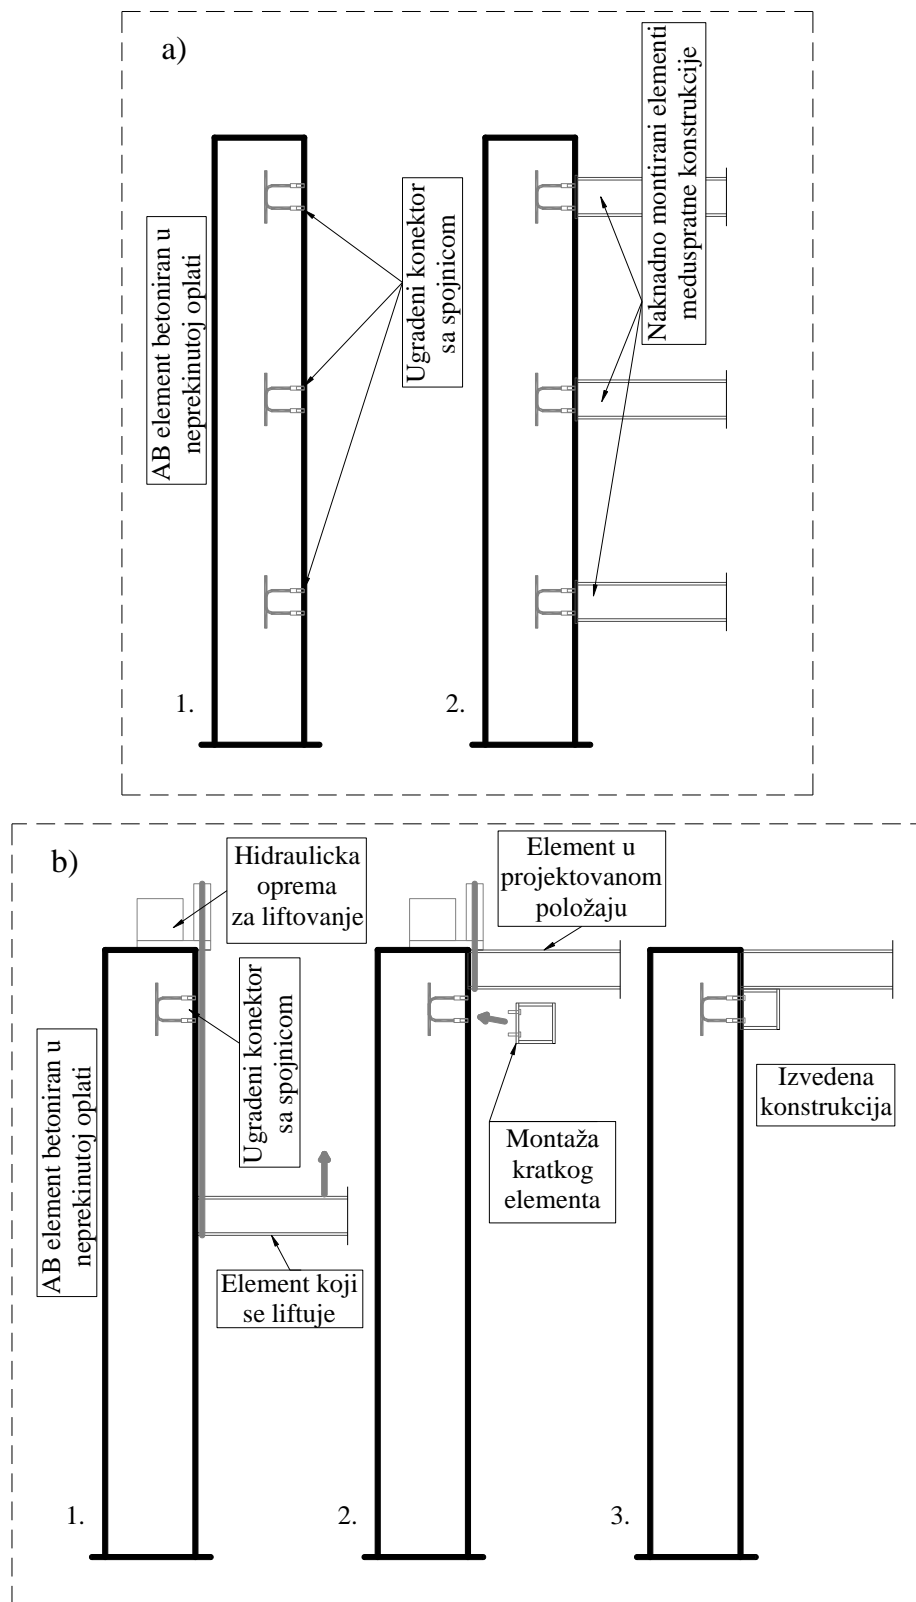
a)

AB element betoniran u neprekinutoj oplati

Ugradeni konektor sa spojnicom

Naknadno montirani elementi meduspratne konstrukcije

1.

2.

b)

Hidraulicka oprema za liftovanje

Element u projektovanom položaju

AB element betoniran u neprekinutoj oplati

Ugradeni konektor sa spojnicom

Izvedena konstrukcija

Montaža kratkog elementa

Element koji se liftuje

1.

2.

3.